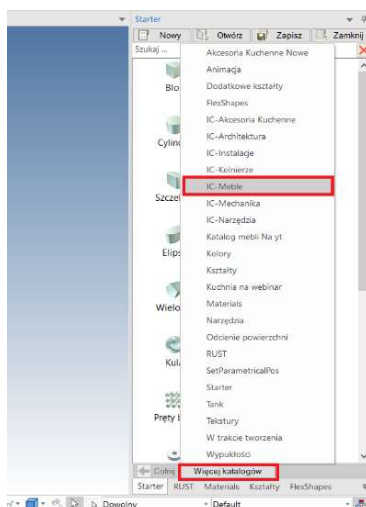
Starter
Nowy
Otwórz
Zapisz
Zamknij
Szukaj ...
Blo
Cylin
Szczel
Elips
Wielo
Kul
Pręty
Akcesoria Kuchenne Nowe
Animacja
Dodatkowe kształty
FlexShapes
IC-Akcesoria Kuchenne
IC-Architektura
IC-Instalacje
IC-Kolnierze
IC-Meble
IC-Mechanika
IC-Narzędzia
Katalog mebli Na yt
Kolory
Kształty
Kuchnia na webinar
Materials
Narzędzia
Odcienie powierzchni
RUST
SetParametricalPos
Starter
Tank
Tekstury
W trakcie tworzenia
Wypukłości
Cofnij
Więcej katalogów
Starter
RUST
Materials
Kształty
FlexShapes
Dowolny
Default